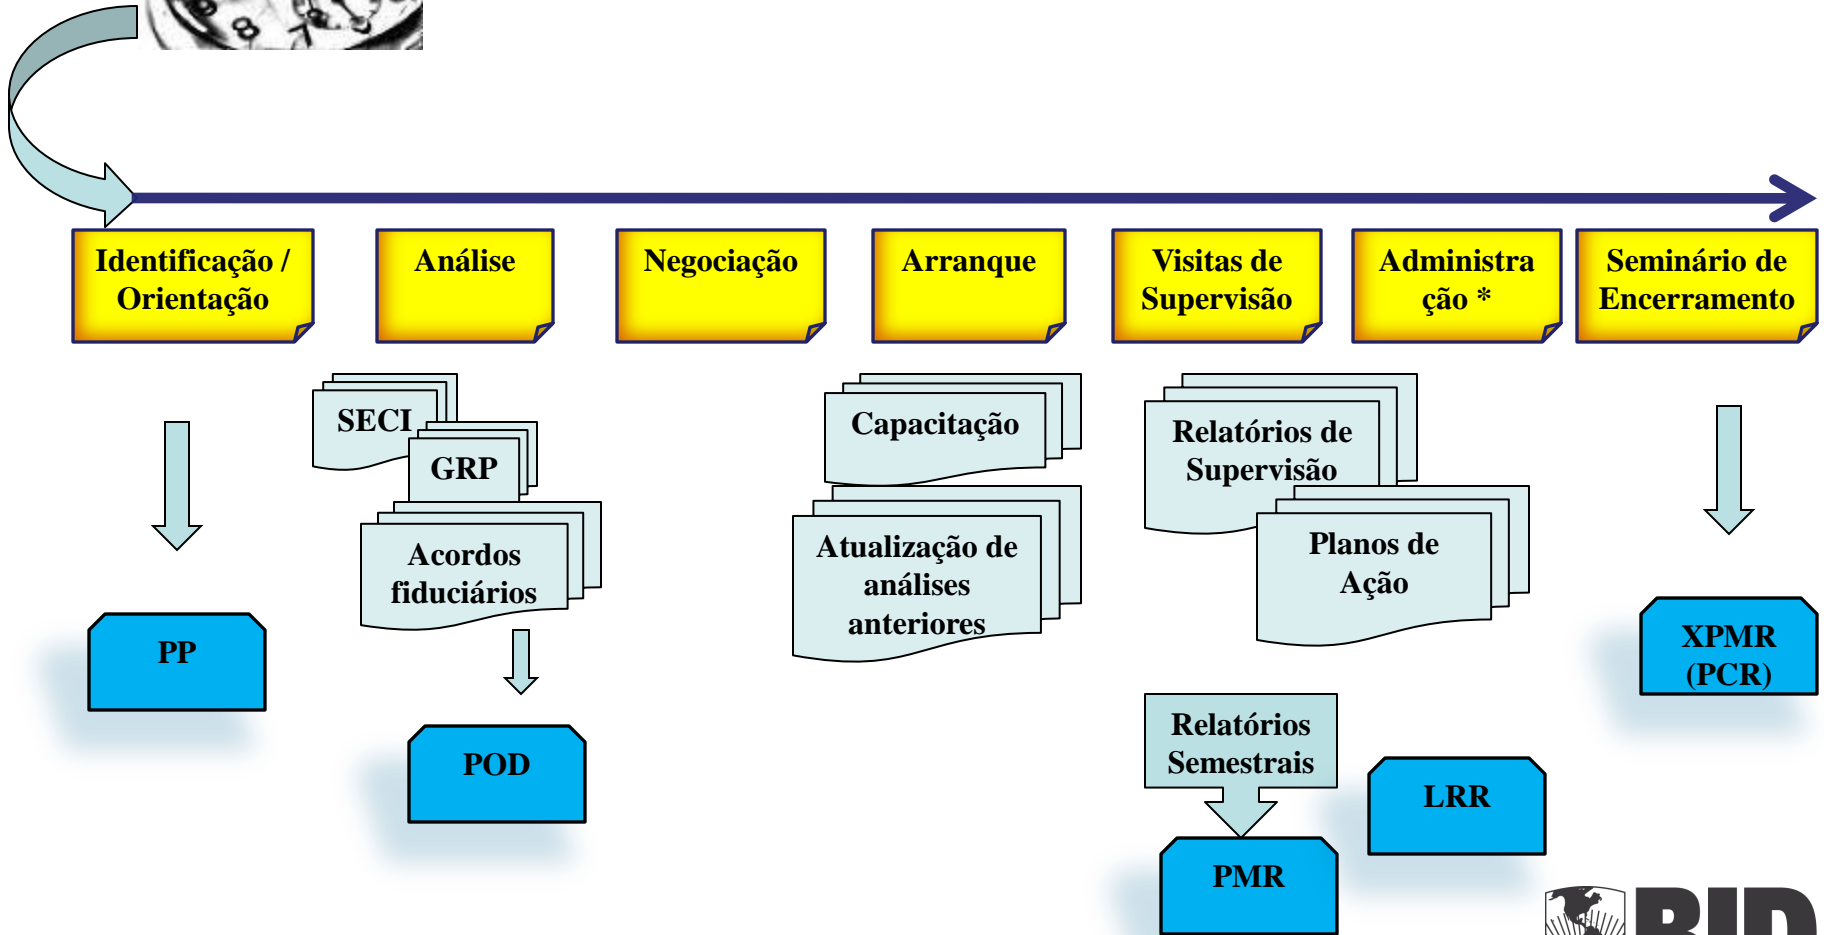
Identificação / Orientação

Análise

Negociação

Arranque

Visitas de Supervisão

Administração *

Seminário de Encerramento

SECI

GRP

Acordos fiduciários

Capacitação

Atualização de análises anteriores

Relatórios de Supervisão

Planos de Ação

PP

POD

XPMR (PCR)

Relatórios Semestrais

LRR

PMR

BID